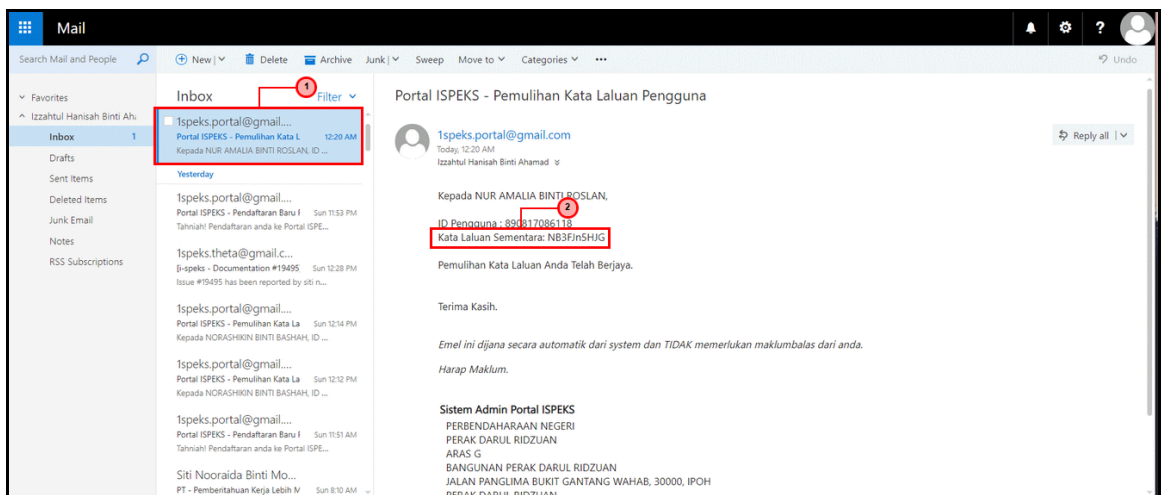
Mail

Search Mail and People

New | Delete Archive Junk | Sweep Move to Categories ··· Undo

Favorites
Izzahtul Hanisah Binti Ah
Inbox 1
Drafts
Sent Items
Deleted Items
Junk Email
Notes
RSS Subscriptions

Inbox Filter

1

1speks.portal@gmail....
Portal ISPEKS - Pemulihan Kata L 12:20 AM
Kepada NUR AMALIA BINTI ROSLAN, ID ...

Yesterday

1speks.portal@gmail....
Portal ISPEKS - Pendaftaran Baru I Sun 11:53 PM
Tahniah! Pendaftaran anda ke Portal ISPE...

1speks.theta@gmail.c...
[i-speks - Documentation #19495 Sun 12:28 PM
Issue #19495 has been reported by siti n...

1speks.portal@gmail....
Portal ISPEKS - Pemulihan Kata La Sun 12:14 PM
Kepada NORASHIKIN BINTI BASHAH, ID ...

1speks.portal@gmail....
Portal ISPEKS - Pemulihan Kata La Sun 12:12 PM
Kepada NORASHIKIN BINTI BASHAH, ID ...

1speks.portal@gmail....
Portal ISPEKS - Pendaftaran Baru I Sun 11:51 AM
Tahniah! Pendaftaran anda ke Portal ISPE...

Siti Nooraida Binti Mo...
PT - Pemberitahuan Kerja Lebih M Sun 8:10 AM

Portal ISPEKS - Pemulihan Kata Laluan Pengguna

1speks.portal@gmail.com
Today, 12:20 AM
Izzahtul Hanisah Binti Ahamad

Reply all |

Kepada NUR AMALIA BINTI ROSLAN,

2

ID Pengguna : 890817086118
Kata Laluan Sementara: NB3FJn5HJG

Pemulihan Kata Laluan Anda Telah Berjaya.

Terima Kasih.

Emel ini dijana secara automatik dari system dan TIDAK memerlukan maklumbalas dari anda.

Harap Maklum.

Sistem Admin Portal ISPEKS
PERBENDAHARAAN NEGERI
PERAK DARUL RIDZUAN
ARAS G
BANGUNAN PERAK DARUL RIDZUAN
JALAN PANGLIMA BUKIT GANTANG WAHAB, 30000, IPOH
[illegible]